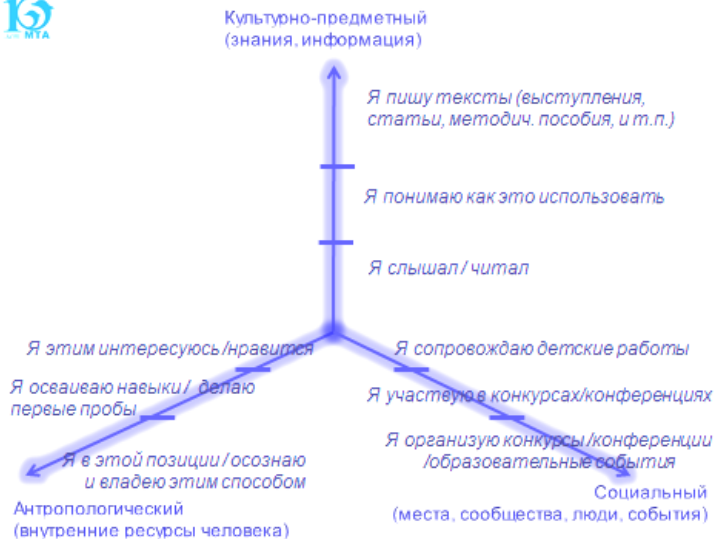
МТА

Культурно-предметный
(знания, информация)

Я пишу тексты (выступления, статьи, методич. пособия, и т.п.)

Я понимаю как это использовать

Я слышал / читал

Я этим интересуюсь /нравится

Я осваиваю навыки / делаю первые пробы

Я в этой позиции / осознаю и владею этим способом

Антропологический
(внутренние ресурсы человека)

Я сопровождаю детские работы

Я участвую в конкурсах/конференциях

Я организую конкурсы /конференции /образовательные события

Социальный
(места, сообщества, люди, события)